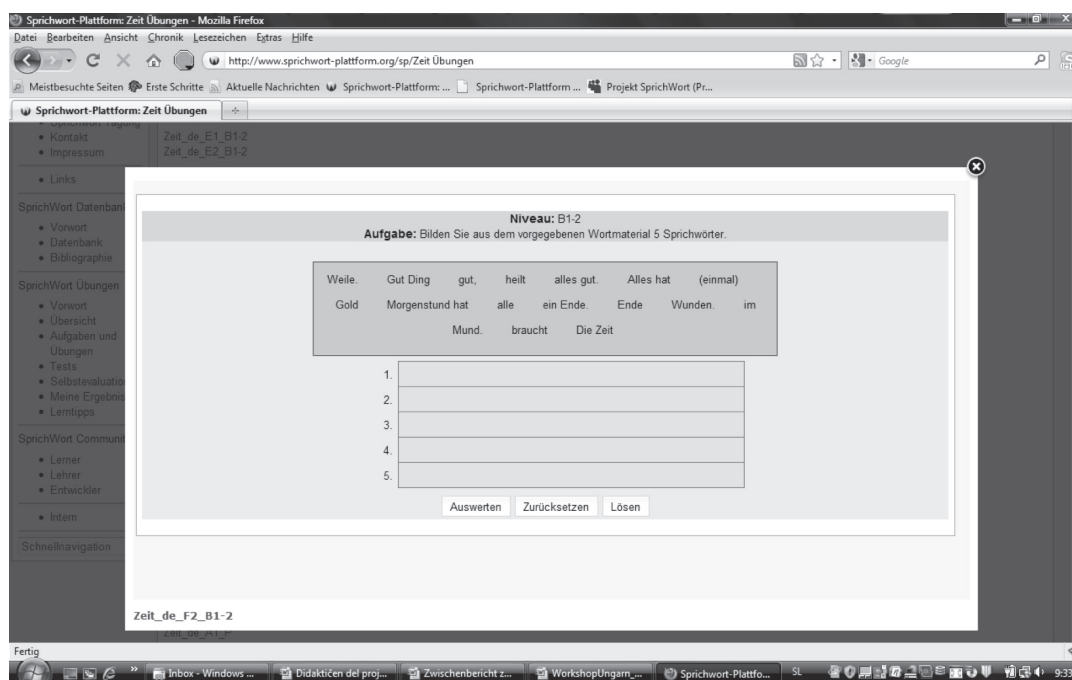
Sprichwort-Plattform: Zeit Übungen - Mozilla Firefox

Datei Bearbeiten Ansicht Chronik Lesezeichen Extras Hilfe

http://www.sprichwort-plattform.org/sp/Zeit Übungen

Google

Meistbesuchte Seiten Erste Schritte Aktuelle Nachrichten Sprichwort-Plattform: ... Sprichwort-Plattform ... Projekt SprichWort (Pr...

Sprichwort-Plattform: Zeit Übungen

• Kontakt
• Impressum

• Links

SprichWort Datenbank
• Vorwort
• Datenbank
• Bibliographie

SprichWort Übungen
• Vorwort
• Übersicht
• Aufgaben und Übungen
• Tests
• Selbstevaluation
• Meine Ergebnisse
• Lerntipps

SprichWort Community
• Lerner
• Lehrer
• Entwickler

• Intern

Schnellnavigation

Zeit_de_E1_B1-2
Zeit_de_E2_B1-2

Niveau: B1-2
Aufgabe: Bilden Sie aus dem vorgegebenen Wortmaterial 5 Sprichwörter.

| Weile. | Gut Ding | gut, | heilt | alles gut. | Alles hat | (einmal) |
|---|---|---|---|---|---|---|
| Gold | Morgenstund hat | alle | ein Ende. | Ende | Wunden. | im |
| Mund. | braucht | Die Zeit | | | | |

1.
2.
3.
4.
5.

Auswerten Zurücksetzen Lösen

Zeit_de_F2_B1-2

Zeit_de_A1_F

Fertig

Inbox - Windows ... Didaktičen del proj... Zwischenbericht z... WorkshopUngarn_... Sprichwort-Plattfo... SL 9:33